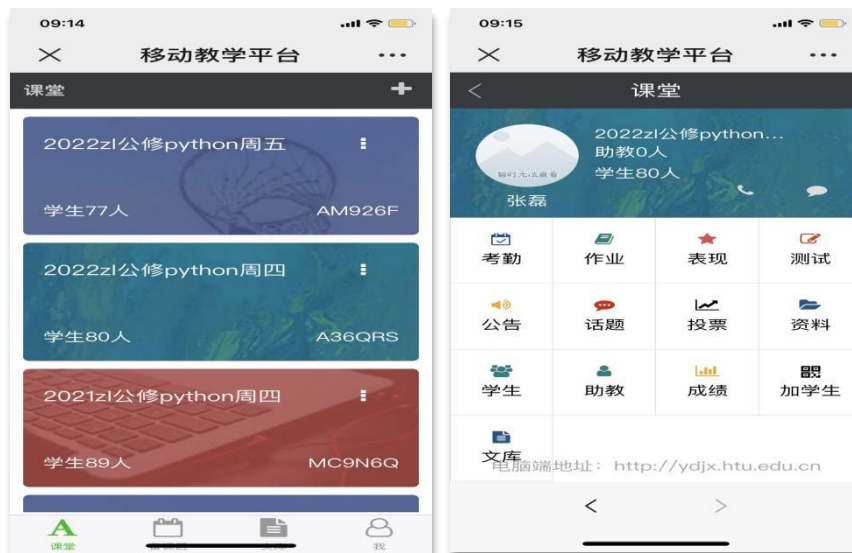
09:14

×　移动教学平台　···

课堂　+

2022zl公修python周五
学生77人　AM926F

2022zl公修python周四
学生80人　A36QRS

2021zl公修python周四
学生89人　MC9N6Q

课堂　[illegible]　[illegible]　我

09:15

×　移动教学平台　···

<　课堂

暂时无法查看
张磊
2022zl公修python...
助教0人
学生80人

| 考勤 | 作业 | 表现 | 测试 |
|---|---|---|---|
| 公告 | 话题 | 投票 | 资料 |
| 学生 | 助教 | 成绩 | 加学生 |
| 文库 | | | |

电脑端地址：http://ydjx.htu.edu.cn

<　>